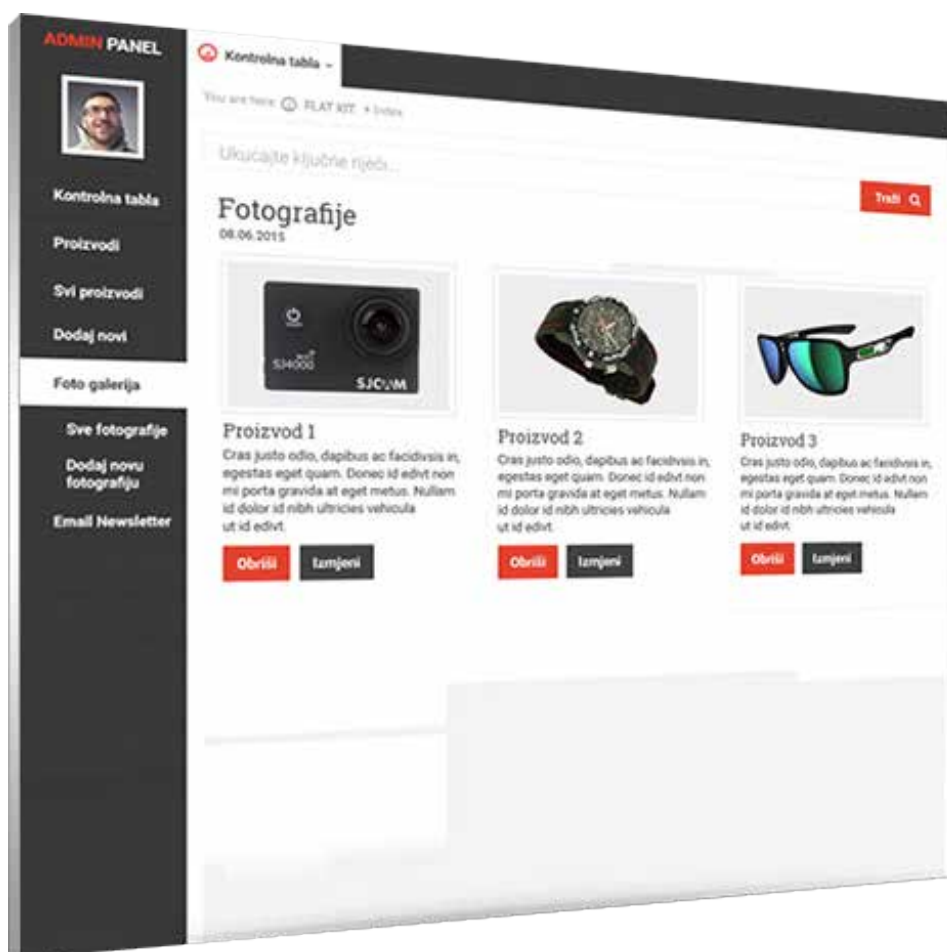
ADMIN PANEL

Kontrolna tabla

Proizvodi

Svi proizvodi

Dodaj novi

Foto galerija

Sve fotografije

Dodaj novu fotografiju

Email Newsletter

Kontrolna tabla

You are here: FLAT KIT > Index

Ukucajte ključne riječi...

Traži

Fotografije
08.06.2015

SJ4000 SJCAM

Proizvod 1
Cras justo odio, dapibus ac facidivsis in, egestas eget quam. Donec id edivt non mi porta gravida at eget metus. Nullam id dolor id nibh ultricies vehicula ut id edivt.

Obriši Izmjeni

Proizvod 2
Cras justo odio, dapibus ac facidivsis in, egestas eget quam. Donec id edivt non mi porta gravida at eget metus. Nullam id dolor id nibh ultricies vehicula ut id edivt.

Obriši Izmjeni

Proizvod 3
Cras justo odio, dapibus ac facidivsis in, egestas eget quam. Donec id edivt non mi porta gravida at eget metus. Nullam id dolor id nibh ultricies vehicula ut id edivt.

Obriši Izmjeni